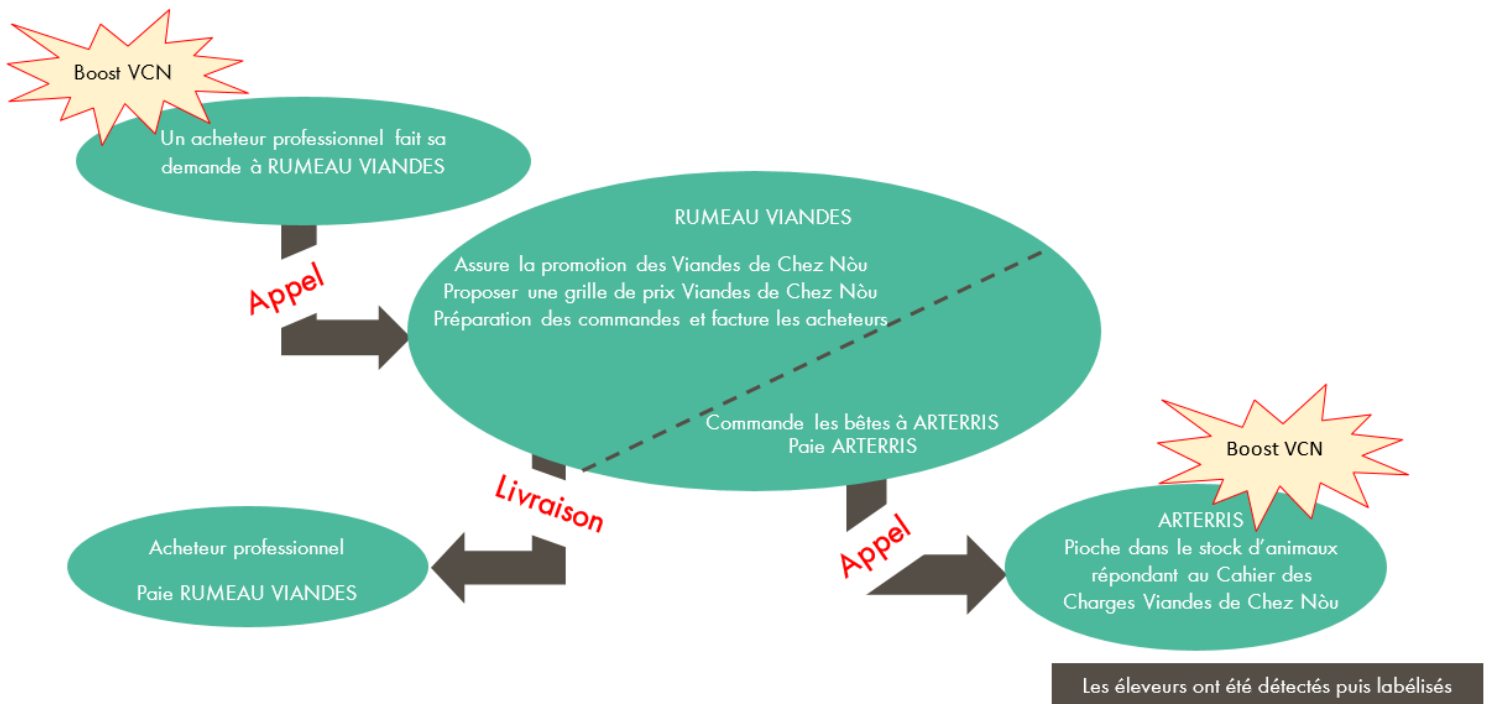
Boost VCN

Un acheteur professionnel fait sa demande à RUMEAU VIANDES

Appel

RUMEAU VIANDES

Assure la promotion des Viandes de Chez Nòu
Proposer une grille de prix Viandes de Chez Nòu
Préparation des commandes et facture les acheteurs

Commande les bêtes à ARTERRIS
Paie ARTERRIS

Livraison

Acheteur professionnel

Paie RUMEAU VIANDES

Appel

Boost VCN

ARTERRIS
Pioche dans le stock d'animaux répondant au Cahier des Charges Viandes de Chez Nòu

Les éleveurs ont été détectés puis labélisés